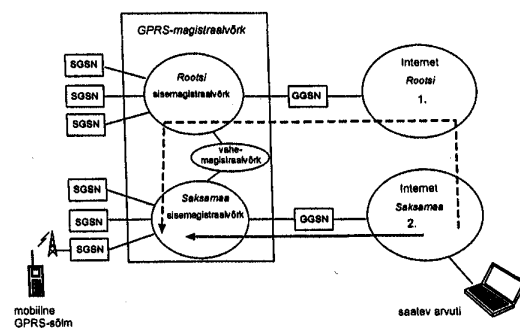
GPRS-magistraalvõrk

SGSN
SGSN
SGSN

Rootsi
sisemagistraalvõrk

GGSN

Internet
Rootsi
1.

vahe-
magistraalvõrk

SGSN
SGSN
SGSN

Saksamaa
sisemagistraalvõrk

GGSN

Internet
Saksamaa
2.

mobiilne
GPRS-sõlm

saatev arvuti